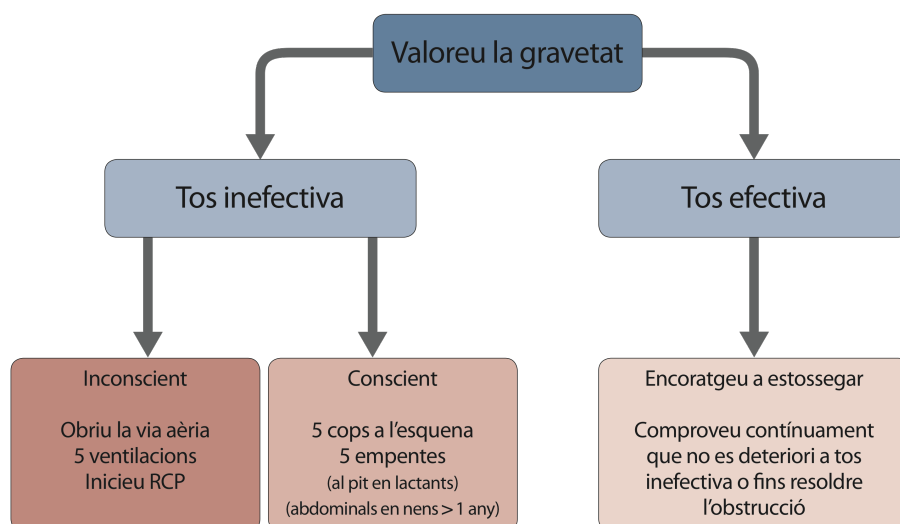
Valoreu la gravetat

Tos inefectiva

Tos efectiva

Inconscient

Obriu la via aèria
5 ventilacions
Inicieu RCP

Conscient

5 cops a l'esquena
5 empentes
(al pit en lactants)
(abdominals en nens > 1 any)

Encoratgeu a estossegar

Comproveu contínuament que no es deteriori a tos inefectiva o fins resoldre l'obstrucció